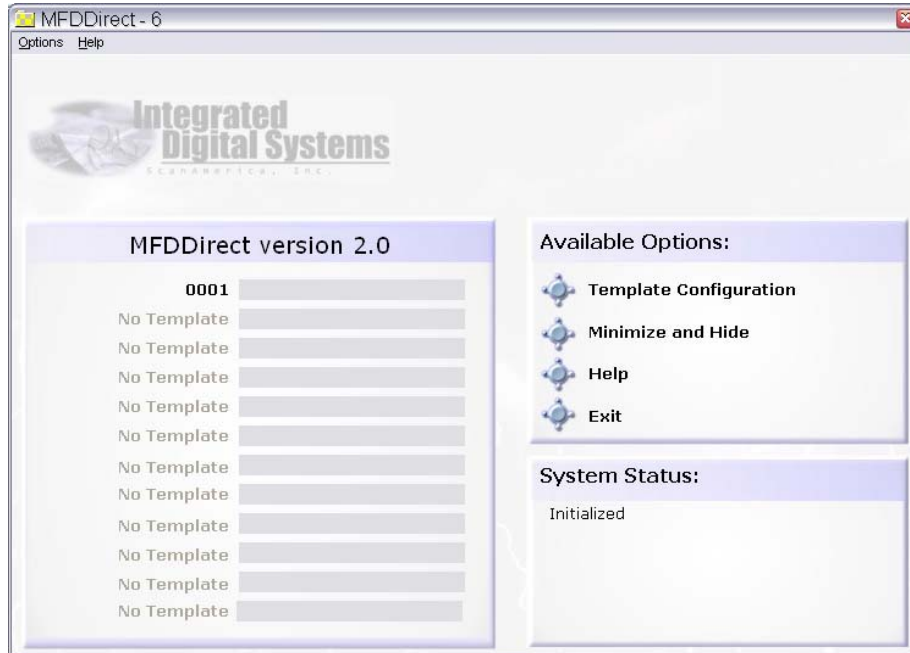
MFDDirect - 6
Options Help

Integrated
Digital Systems
ScanAmerica, Inc.

MFDDirect version 2.0

0001
No Template
No Template
No Template
No Template
No Template
No Template
No Template
No Template
No Template
No Template
No Template

Available Options:

Template Configuration
Minimize and Hide
Help
Exit

System Status:

Initialized